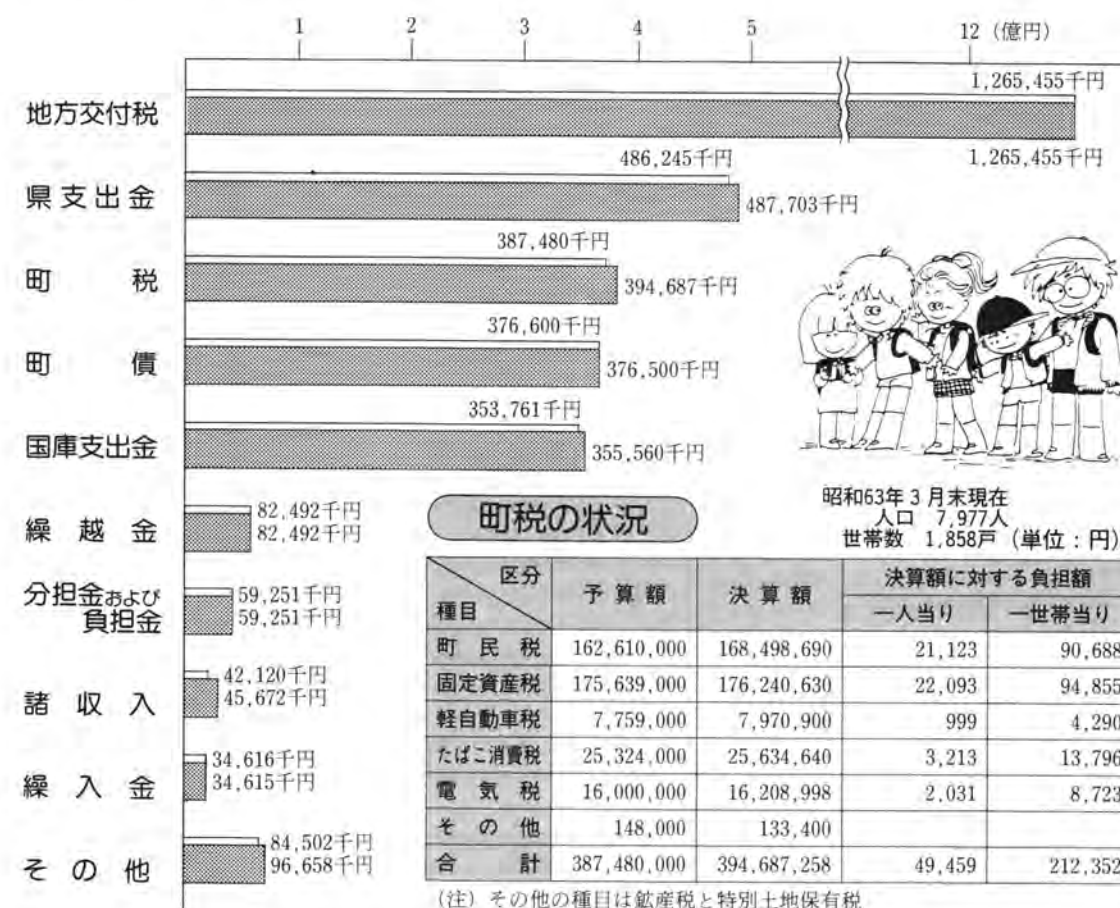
1 2 3 4 5 12 (億円)

地方交付税 1,265,455千円 1,265,455千円

県支出金 486,245千円 487,703千円

町　税 387,480千円 394,687千円

町　債 376,600千円 376,500千円

国庫支出金 353,761千円 355,560千円

繰越金 82,492千円 82,492千円

分担金および負担金 59,251千円 59,251千円

諸収入 42,120千円 45,672千円

繰入金 34,616千円 34,615千円

その他 84,502千円 96,658千円

町税の状況

昭和63年3月末現在
人口　7,977人
世帯数　1,858戸（単位：円）

| 区分 / 種目 | 予算額 | 決算額 | 決算額に対する負担額 一人当り | 決算額に対する負担額 一世帯当り |
|---|---|---|---|---|
| 町民税 | 162,610,000 | 168,498,690 | 21,123 | 90,688 |
| 固定資産税 | 175,639,000 | 176,240,630 | 22,093 | 94,855 |
| 軽自動車税 | 7,759,000 | 7,970,900 | 999 | 4,290 |
| たばこ消費税 | 25,324,000 | 25,634,640 | 3,213 | 13,796 |
| 電気税 | 16,000,000 | 16,208,998 | 2,031 | 8,723 |
| その他 | 148,000 | 133,400 | | |
| 合計 | 387,480,000 | 394,687,258 | 49,459 | 212,352 |

（注）その他の種目は鉱産税と特別土地保有税